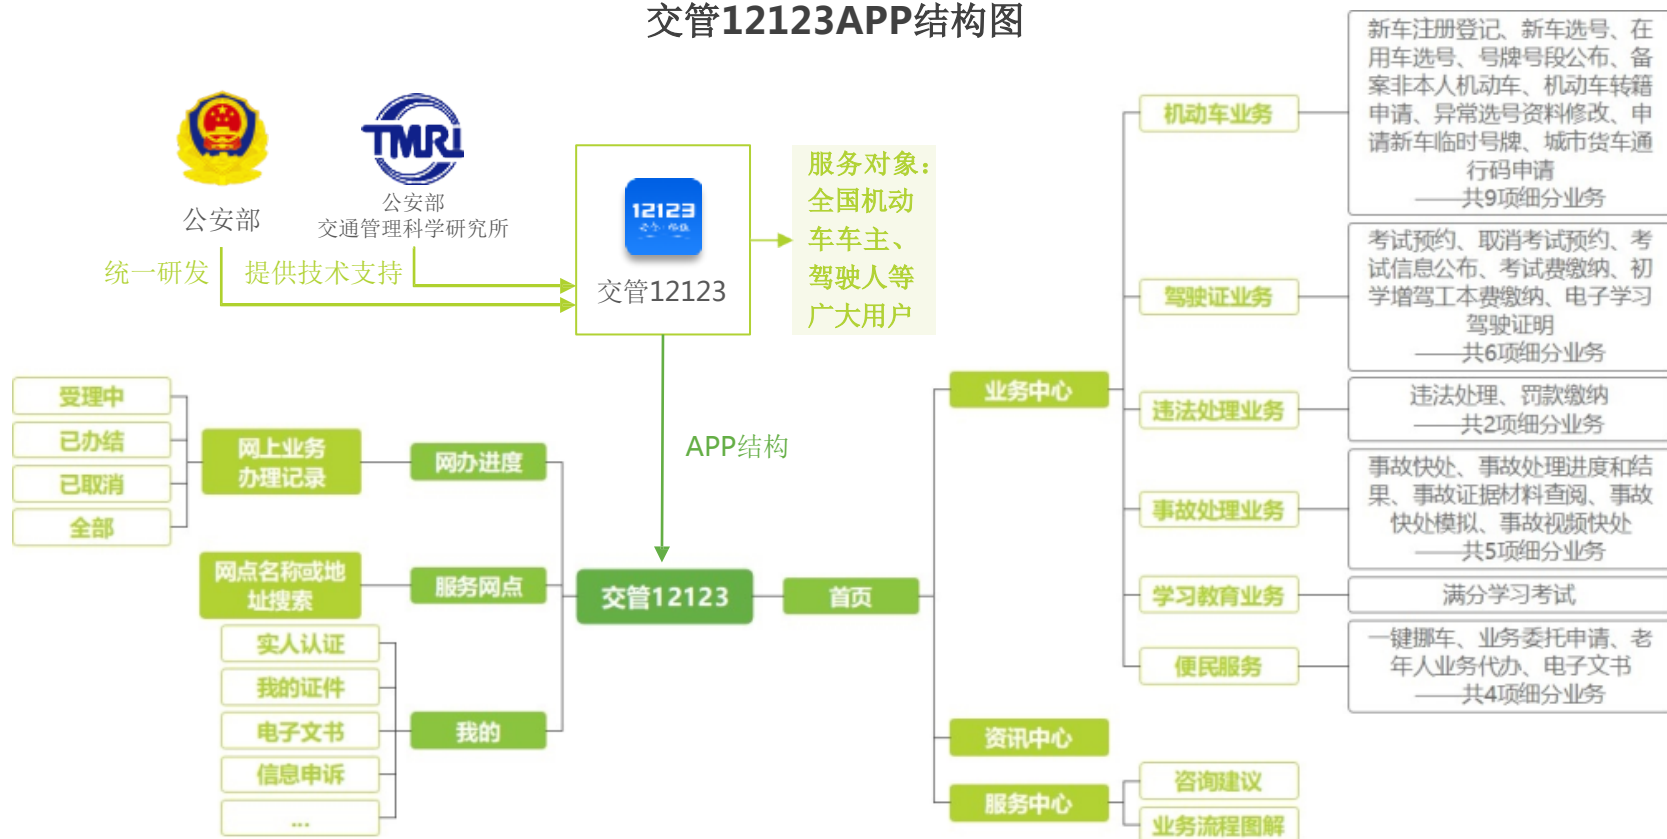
交管12123APP结构图

公安部

TMRI
公安部
交通管理科学研究所

统一研发　提供技术支持

12123
交管12123

服务对象：全国机动车车主、驾驶人等广大用户

APP结构

受理中
已办结
已取消
全部

网上业务办理记录
网办进度

网点名称或地址搜索
服务网点

实人认证
我的证件
电子文书
信息申诉
...
我的

交管12123
首页

业务中心
资讯中心
服务中心

机动车业务
新车注册登记、新车选号、在用车选号、号牌号段公布、备案非本人机动车、机动车转籍申请、异常选号资料修改、申请新车临时号牌、城市货车通行码申请
——共9项细分业务

驾驶证业务
考试预约、取消考试预约、考试信息公布、考试费缴纳、初学增驾工本费缴纳、电子学习驾驶证明
——共6项细分业务

违法处理业务
违法处理、罚款缴纳
——共2项细分业务

事故处理业务
事故快处、事故处理进度和结果、事故证据材料查阅、事故快处模拟、事故视频快处
——共5项细分业务

学习教育业务
满分学习考试

便民服务
一键挪车、业务委托申请、老年人业务代办、电子文书
——共4项细分业务

咨询建议
业务流程图解